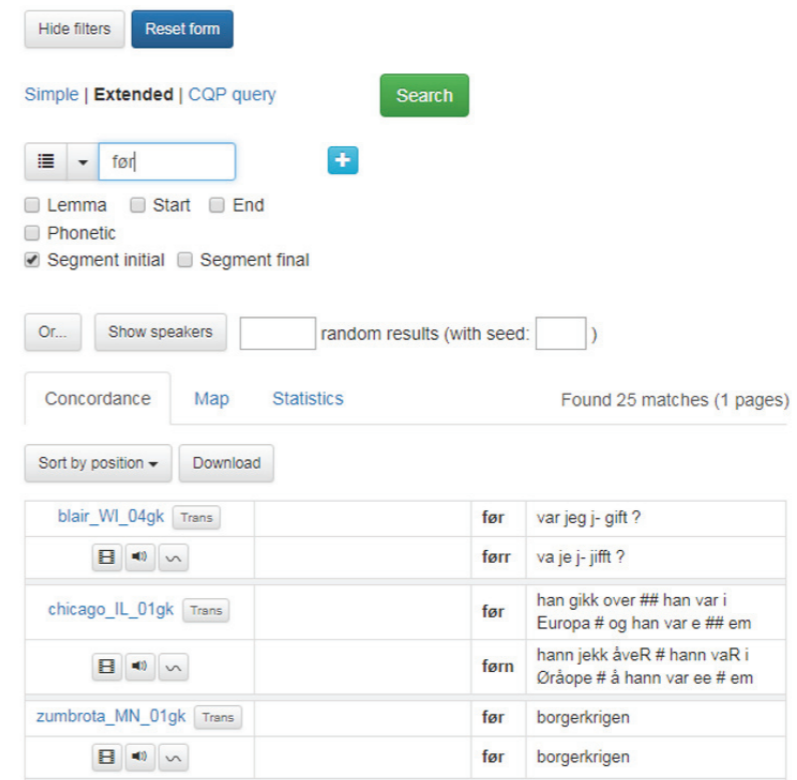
Hide filters | Reset form

Simple | Extended | CQP query

Search

før

Lemma Start End
Phonetic
Segment initial Segment final

Or... Show speakers random results (with seed: )

Concordance Map Statistics

Found 25 matches (1 pages)

Sort by position Download

| | | | |
|---|---|---|---|
| blair_WI_04gk Trans | | før | var jeg j- gift ? |
| | | førr | va je j- jifft ? |
| chicago_IL_01gk Trans | | før | han gikk over ## han var i Europa # og han var e ## em |
| | | førn | hann jekk åveR # hann vaR i Øråope # å hann var ee # em |
| zumbrota_MN_01gk Trans | | før | borgerkrigen |
| | | før | borgerkrigen |